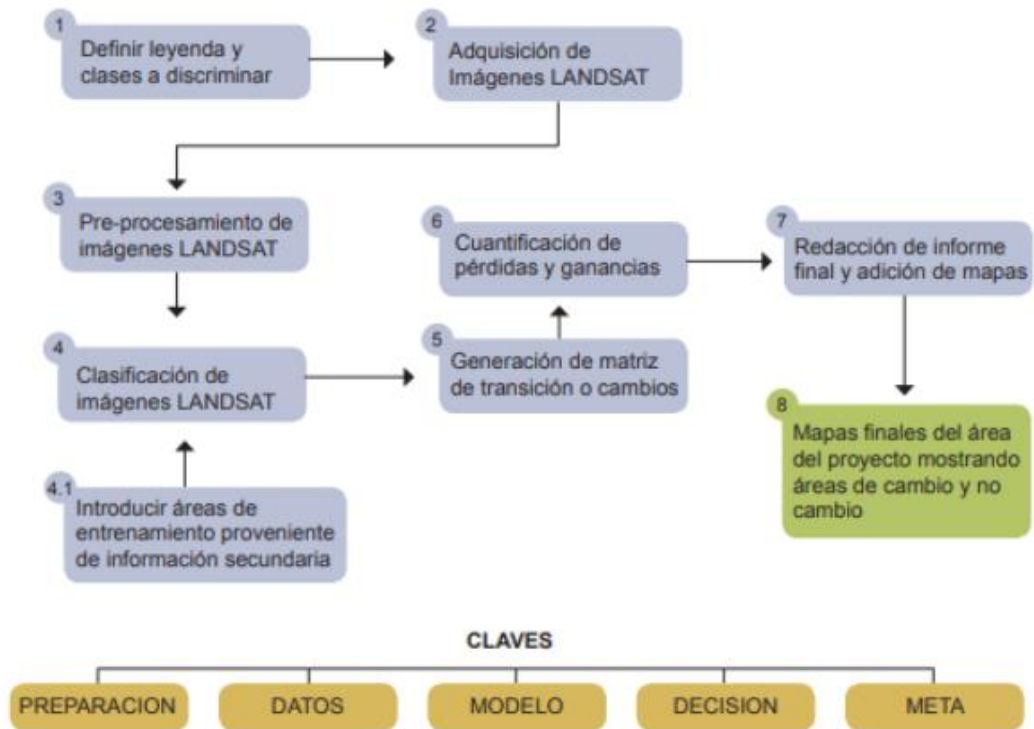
1
Definir leyenda y clases a discriminar

2
Adquisición de Imágenes LANDSAT

3
Pre-procesamiento de imágenes LANDSAT

4
Clasificación de imágenes LANDSAT

4.1
Introducir áreas de entrenamiento proveniente de información secundaria

5
Generación de matriz de transición o cambios

6
Cuantificación de pérdidas y ganancias

7
Redacción de informe final y adición de mapas

8
Mapas finales del área del proyecto mostrando áreas de cambio y no cambio

CLAVES

PREPARACION DATOS MODELO DECISION META